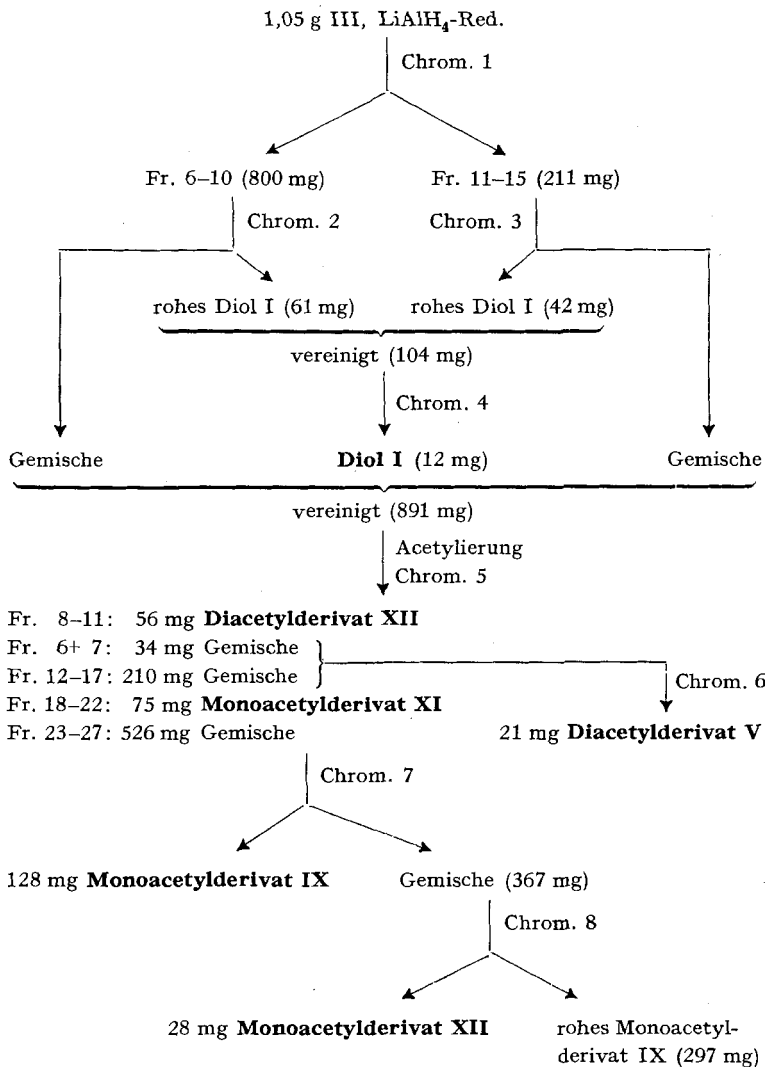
1,05 g III, $LiAlH_4$-Red.

Chrom. 1

Fr. 6–10 (800 mg)

Fr. 11–15 (211 mg)

Chrom. 2

Chrom. 3

rohes Diol I (61 mg)

rohes Diol I (42 mg)

vereinigt (104 mg)

Chrom. 4

Gemische

**Diol I** (12 mg)

Gemische

vereinigt (891 mg)

Acetylierung
Chrom. 5

Fr. 8–11: 56 mg **Diacetylderivat XII**
Fr. 6+ 7: 34 mg Gemische
Fr. 12–17: 210 mg Gemische
Fr. 18–22: 75 mg **Monoacetylderivat XI**
Fr. 23–27: 526 mg Gemische

Chrom. 6

21 mg **Diacetylderivat V**

Chrom. 7

128 mg **Monoacetylderivat IX**

Gemische (367 mg)

Chrom. 8

28 mg **Monoacetylderivat XII**

rohes Monoacetylderivat IX (297 mg)